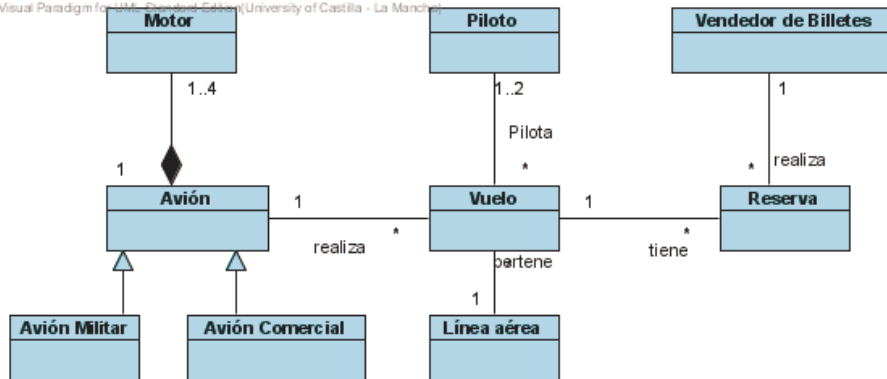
Visual Paradigm for UML Standard Edition(University of Castilla - La Mancha)

Motor

Piloto

Vendedor de Billetes

1..4

1..2

1

Pilota

1

*

*

realiza

Avión

1

Vuelo

1

Reserva

realiza

*

*

tiene

pertene

1

Avión Militar

Avión Comercial

Línea aérea